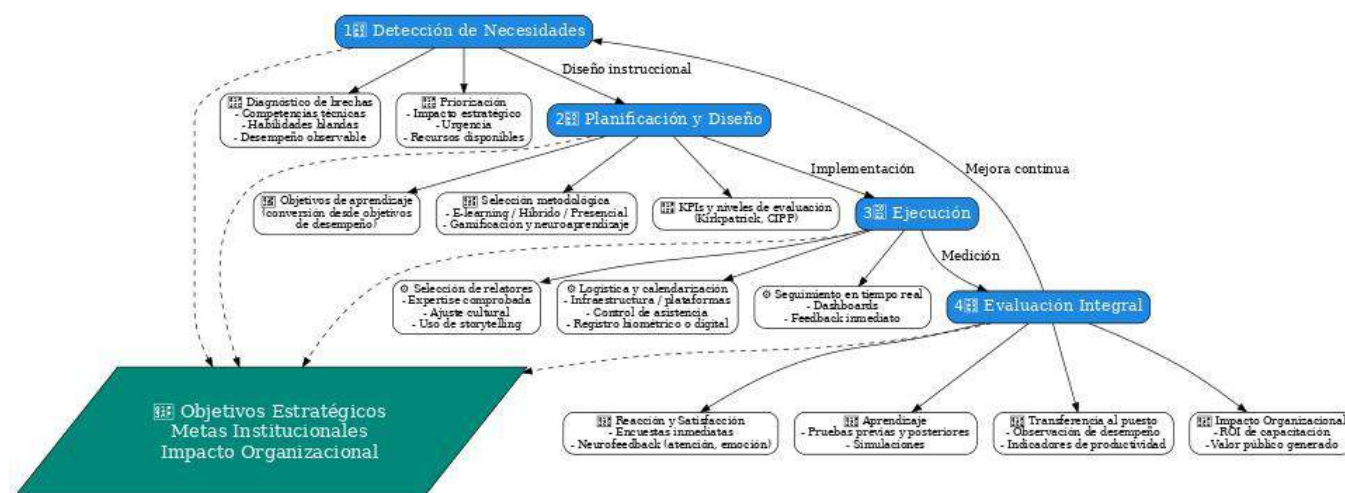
1 Detección de Necesidades

Diagnóstico de brechas
- Competencias técnicas
- Habilidades blandas
- Desempeño observable

Priorización
- Impacto estratégico
- Urgencia
- Recursos disponibles

Diseño instruccional

2 Planificación y Diseño

Objetivos de aprendizaje (conversión desde objetivos de desempeño)

Selección metodológica
- E-learning / Híbrido / Presencial
- Gamificación y neuroaprendizaje

KPIs y niveles de evaluación (Kirkpatrick, CIPP)

Implementación

Mejora continua

3 Ejecución

Selección de relatores
- Expertise comprobada
- Ajuste cultural
- Uso de storytelling

Logística y calendarización
- Infraestructura / plataformas
- Control de asistencia
- Registro biométrico o digital

Seguimiento en tiempo real
- Dashboards
- Feedback inmediato

Medición

4 Evaluación Integral

Objetivos Estratégicos
Metas Institucionales
Impacto Organizacional

Reacción y Satisfacción
- Encuestas inmediatas
- Neurofeedback (atención, emoción)

Aprendizaje
- Pruebas previas y posteriores
- Simulaciones

Transferencia al puesto
- Observación de desempeño
- Indicadores de productividad

Impacto Organizacional
- ROI de capacitación
- Valor público generado